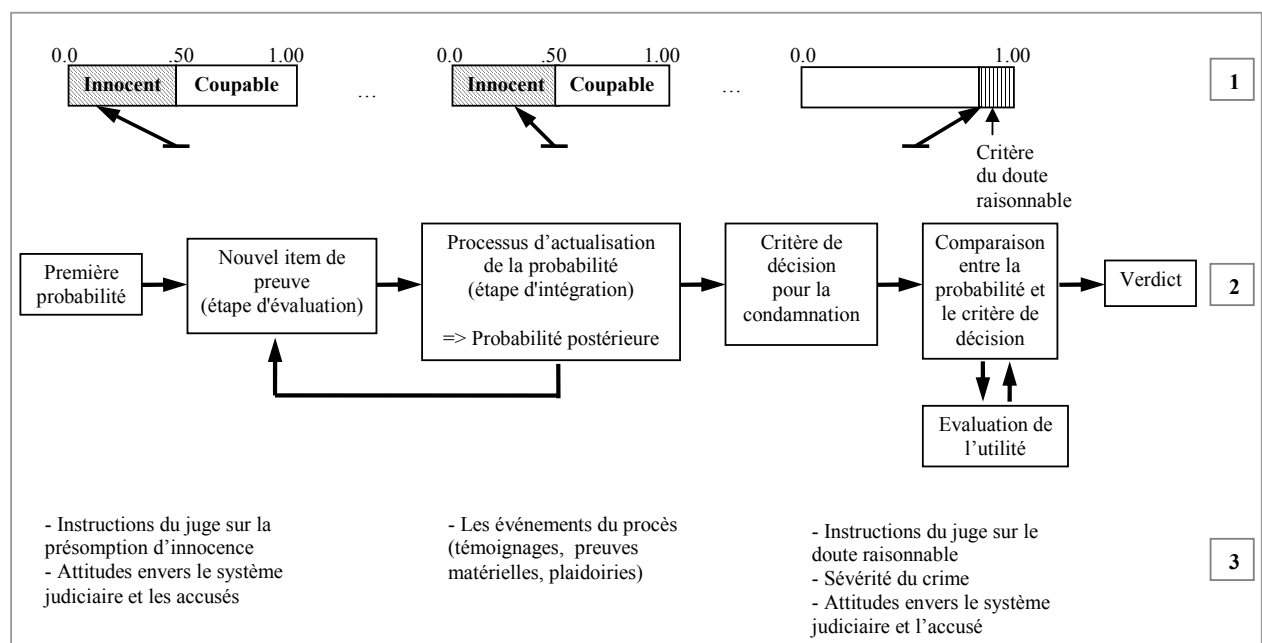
0.0 .50 1.00
Innocent Coupable
…
0.0 .50 1.00
Innocent Coupable
…
0.0 1.00
Critère du doute raisonnable

1

Première probabilité

Nouvel item de preuve (étape d'évaluation)

Processus d'actualisation de la probabilité (étape d'intégration)

=> Probabilité postérieure

Critère de décision pour la condamnation

Comparaison entre la probabilité et le critère de décision

Verdict

2

Evaluation de l'utilité

- Instructions du juge sur la présomption d'innocence
- Attitudes envers le système judiciaire et les accusés

- Les événements du procès (témoignages, preuves matérielles, plaidoiries)

- Instructions du juge sur le doute raisonnable
- Sévérité du crime
- Attitudes envers le système judiciaire et l'accusé

3